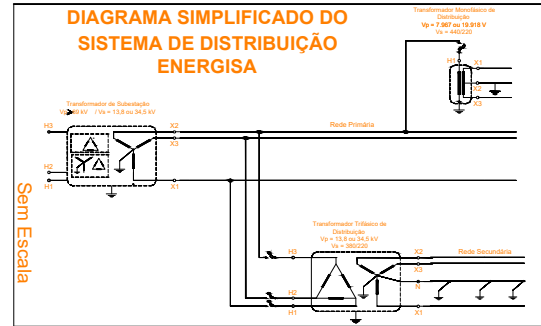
DIAGRAMA SIMPLIFICADO DO SISTEMA DE DISTRIBUIÇÃO ENERGISA

Transformador Monofásico de Distribuição
Vp = 7.967 ou 19.918 V
Vs = 440/220

H1
X1
X2
X3

Transformador de Subestação
Vp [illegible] kV / Vs = 13,8 ou 34,5 kV

H3
H2
H1
X2
X3
X1

Rede Primária

Sem Escala

Transformador Trifásico de Distribuição
Vp = 13,8 ou 34,5 kV
Vs = 380/220

H3
H2
H1
X2
X3
N
X1

Rede Secundária